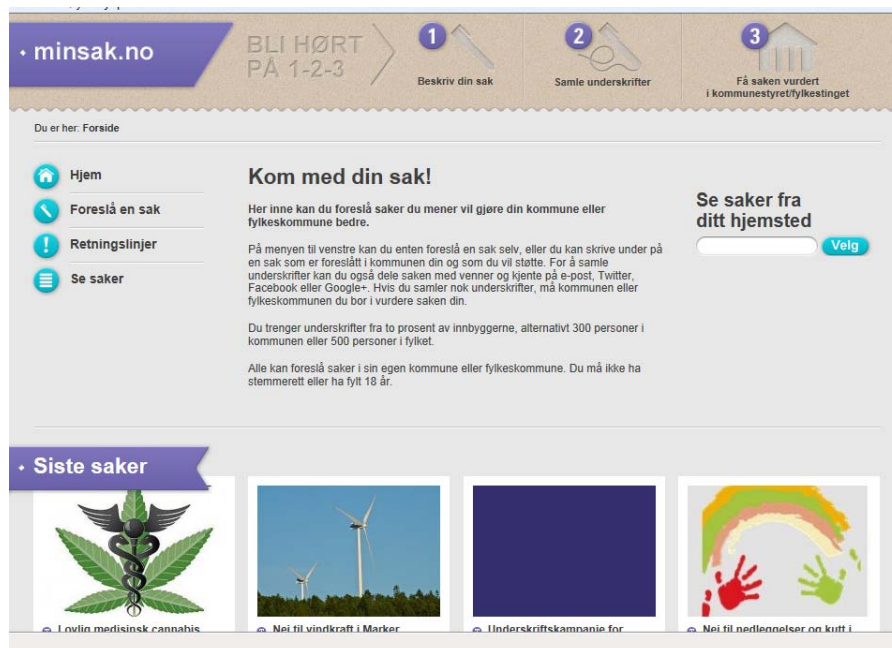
· minsak.no

BLI HØRT PÅ 1-2-3

1 Beskriv din sak

2 Samle underskrifter

3 Få saken vurdert i kommunestyret/fylkestinget

Du er her: Forside

Hjem

Foreslå en sak

Retningslinjer

Se saker

Kom med din sak!

Her inne kan du foreslå saker du mener vil gjøre din kommune eller fylkeskommune bedre.

På menyen til venstre kan du enten foreslå en sak selv, eller du kan skrive under på en sak som er foreslått i kommunen din og som du vil støtte. For å samle underskrifter kan du også dele saken med venner og kjente på e-post, Twitter, Facebook eller Google+. Hvis du samler nok underskrifter, må kommunen eller fylkeskommunen du bor i vurdere saken din.

Du trenger underskrifter fra to prosent av innbyggerne, alternativt 300 personer i kommunen eller 500 personer i fylket.

Alle kan foreslå saker i sin egen kommune eller fylkeskommune. Du må ikke ha stemmerett eller ha fylt 18 år.

Se saker fra ditt hjemsted

Velg

· Siste saker

Lovlig medisinsk cannabis

Nei til vindkraft i Marker

Underskriftskampanje for

Nei til nedleggelser og kutt i